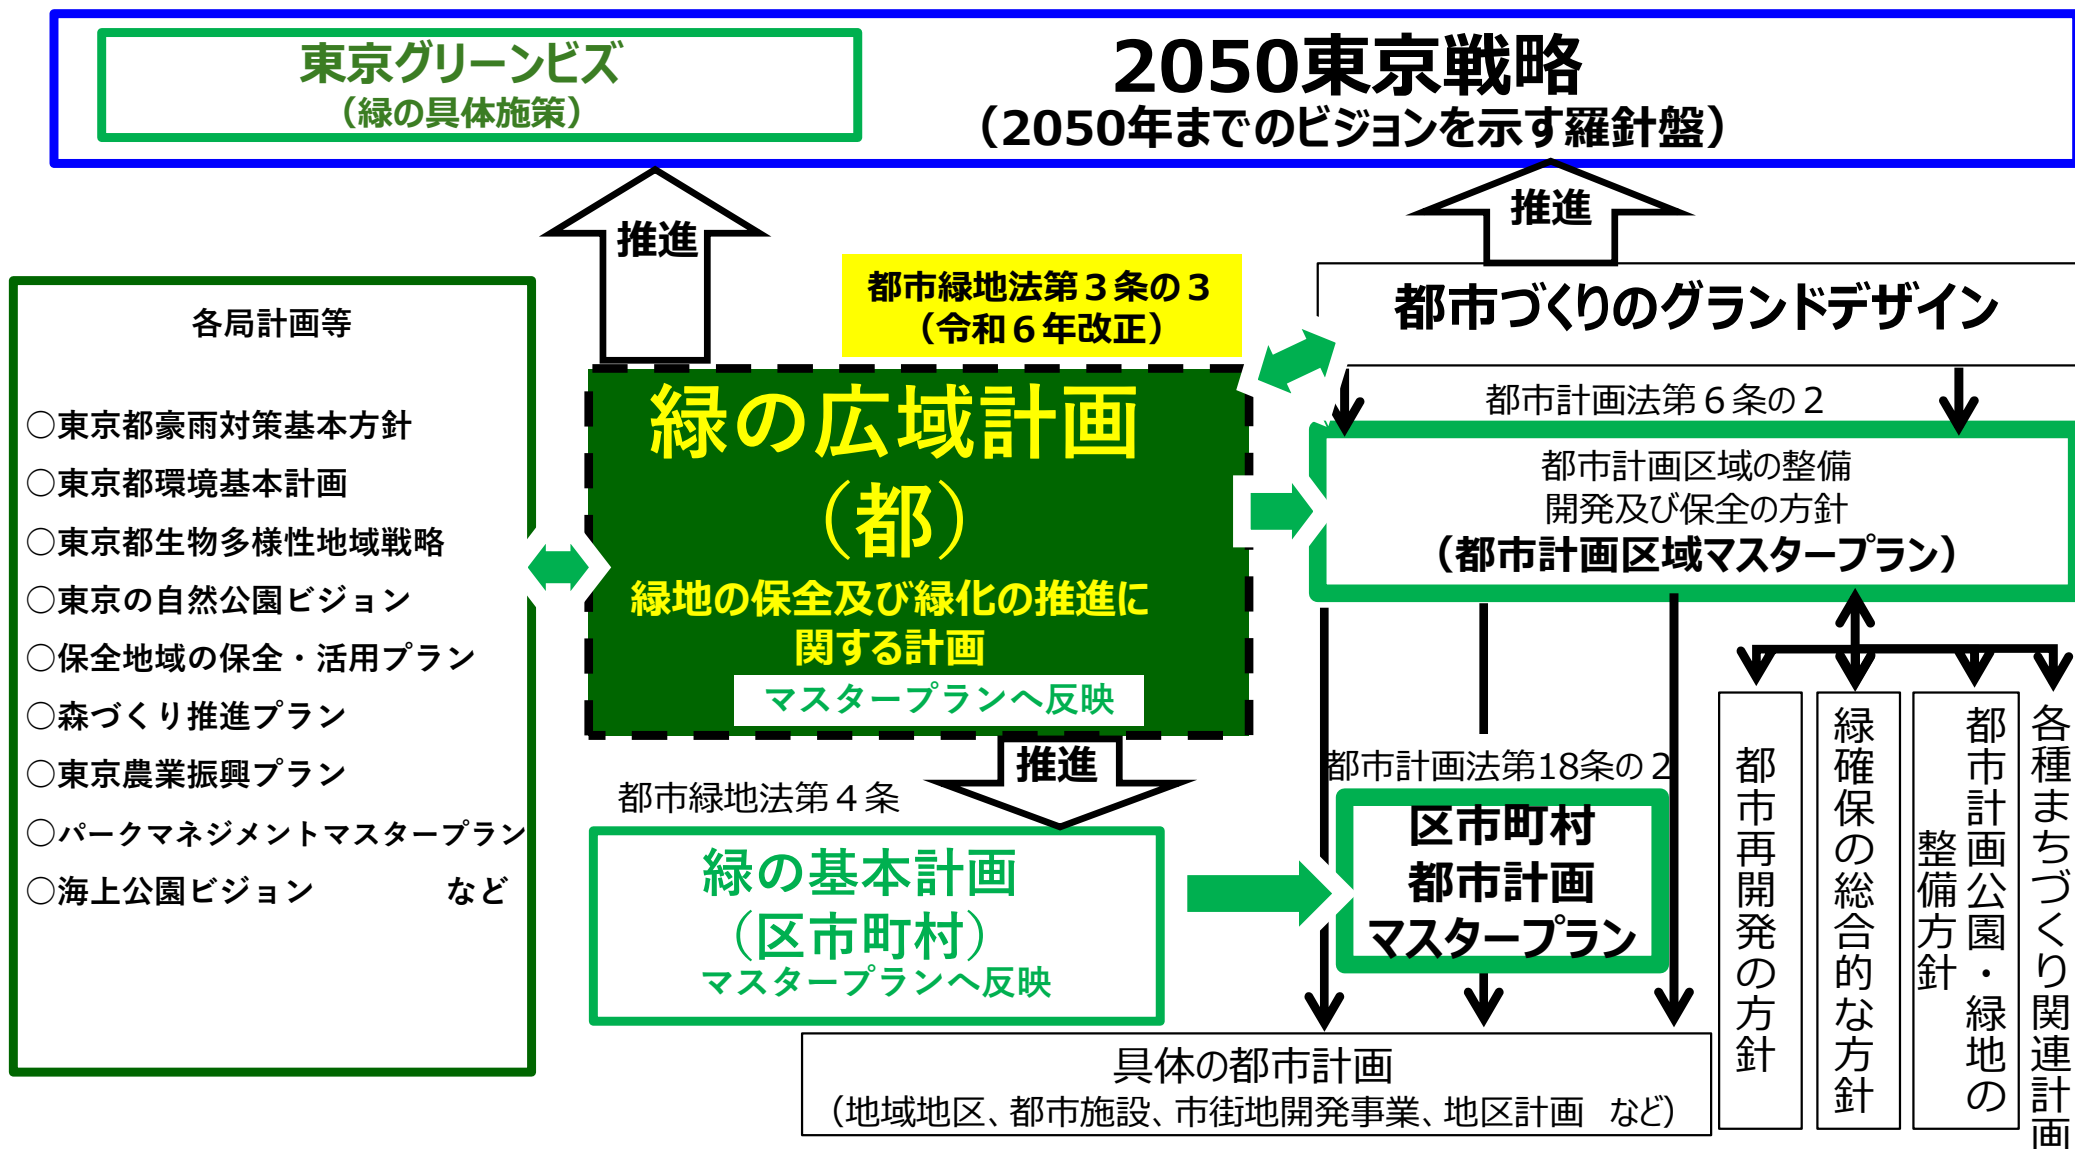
東京グリーンビズ
（緑の具体施策）

2050東京戦略
（2050年までのビジョンを示す羅針盤）

推進

推進

都市緑地法第３条の３
（令和６年改正）

都市づくりのグランドデザイン

各局計画等

○東京都豪雨対策基本方針
○東京都環境基本計画
○東京都生物多様性地域戦略
○東京の自然公園ビジョン
○保全地域の保全・活用プラン
○森づくり推進プラン
○東京農業振興プラン
○パークマネジメントマスタープラン
○海上公園ビジョン　など

緑の広域計画
（都）
緑地の保全及び緑化の推進に関する計画
マスタープランへ反映

都市計画法第６条の２

都市計画区域の整備
開発及び保全の方針
（都市計画区域マスタープラン）

推進

都市緑地法第４条

緑の基本計画
（区市町村）
マスタープランへ反映

都市計画法第18条の２

区市町村
都市計画
マスタープラン

都市再開発の方針

緑確保の総合的な方針

都市計画公園・緑地の整備方針

各種まちづくり関連計画

具体の都市計画
（地域地区、都市施設、市街地開発事業、地区計画　など）